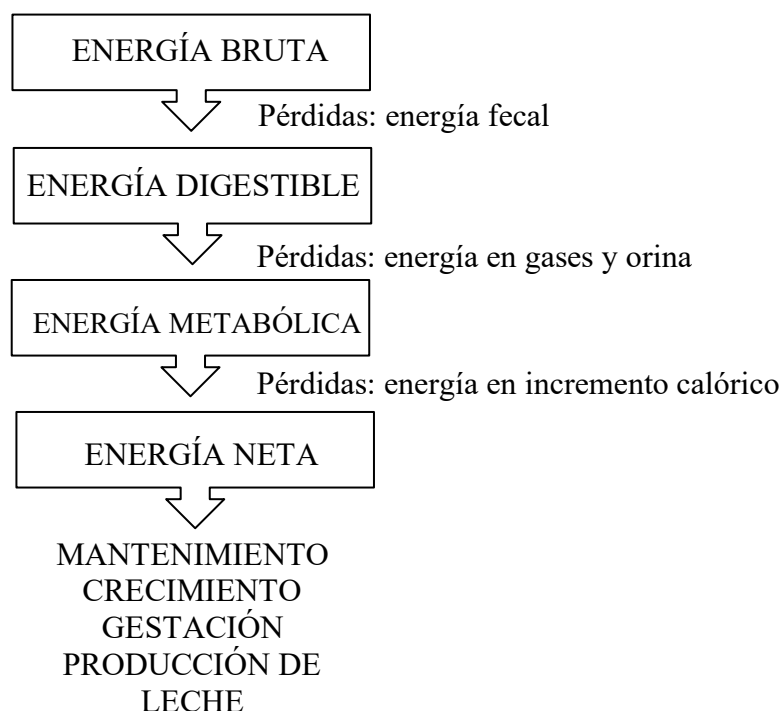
ENERGÍA BRUTA

Pérdidas: energía fecal

ENERGÍA DIGESTIBLE

Pérdidas: energía en gases y orina

ENERGÍA METABÓLICA

Pérdidas: energía en incremento calórico

ENERGÍA NETA

MANTENIMIENTO
CRECIMIENTO
GESTACIÓN
PRODUCCIÓN DE LECHE